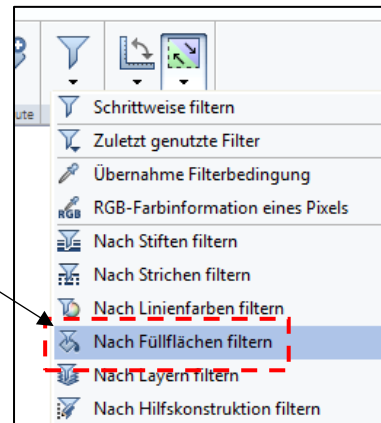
ute

Schrittweise filtern
Zuletzt genutzte Filter
Übernahme Filterbedingung
RGB
RGB-Farbinformation eines Pixels
Nach Stiften filtern
Nach Strichen filtern
Nach Linienfarben filtern
Nach Füllflächen filtern
Nach Layern filtern
Nach Hilfskonstruktion filtern